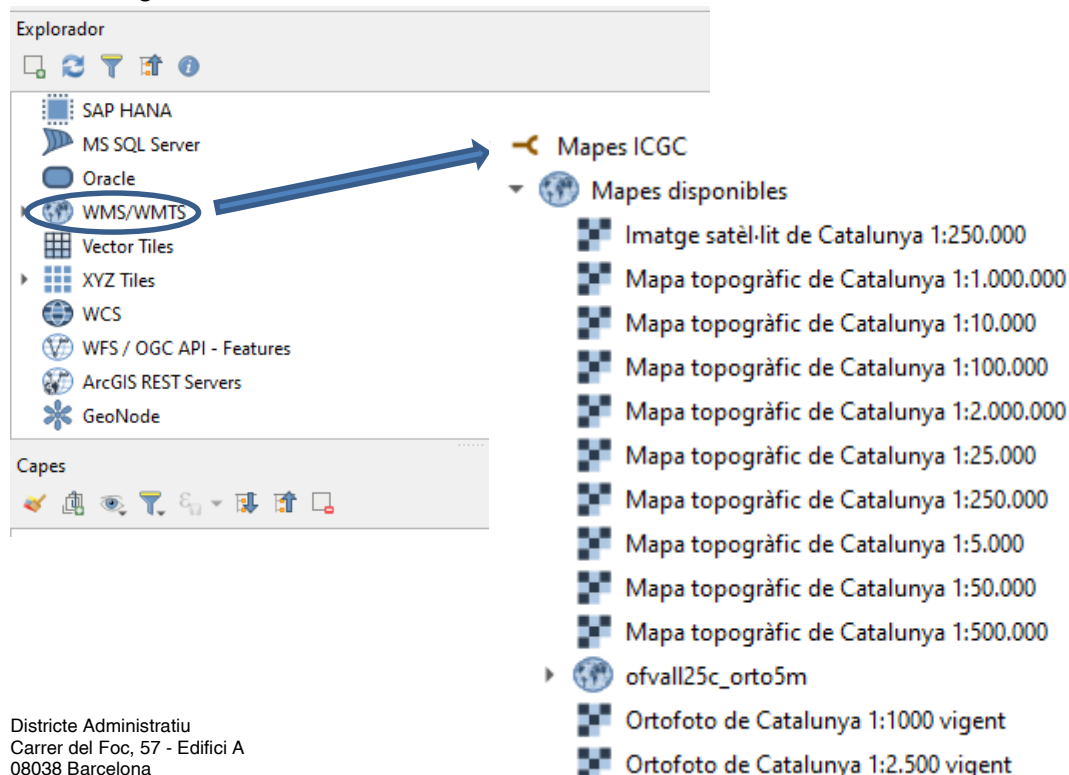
Explorador

SAP HANA
MS SQL Server
Oracle
WMS/WMTS
Vector Tiles
XYZ Tiles
WCS
WFS / OGC API - Features
ArcGIS REST Servers
GeoNode

Capes

Mapes ICGC
Mapes disponibles
Imatge satèl·lit de Catalunya 1:250.000
Mapa topogràfic de Catalunya 1:1.000.000
Mapa topogràfic de Catalunya 1:10.000
Mapa topogràfic de Catalunya 1:100.000
Mapa topogràfic de Catalunya 1:2.000.000
Mapa topogràfic de Catalunya 1:25.000
Mapa topogràfic de Catalunya 1:250.000
Mapa topogràfic de Catalunya 1:5.000
Mapa topogràfic de Catalunya 1:50.000
Mapa topogràfic de Catalunya 1:500.000
ofvall25c_orto5m
Ortofoto de Catalunya 1:1000 vigent
Ortofoto de Catalunya 1:2.500 vigent

Districte Administratiu
Carrer del Foc, 57 - Edifici A
08038 Barcelona